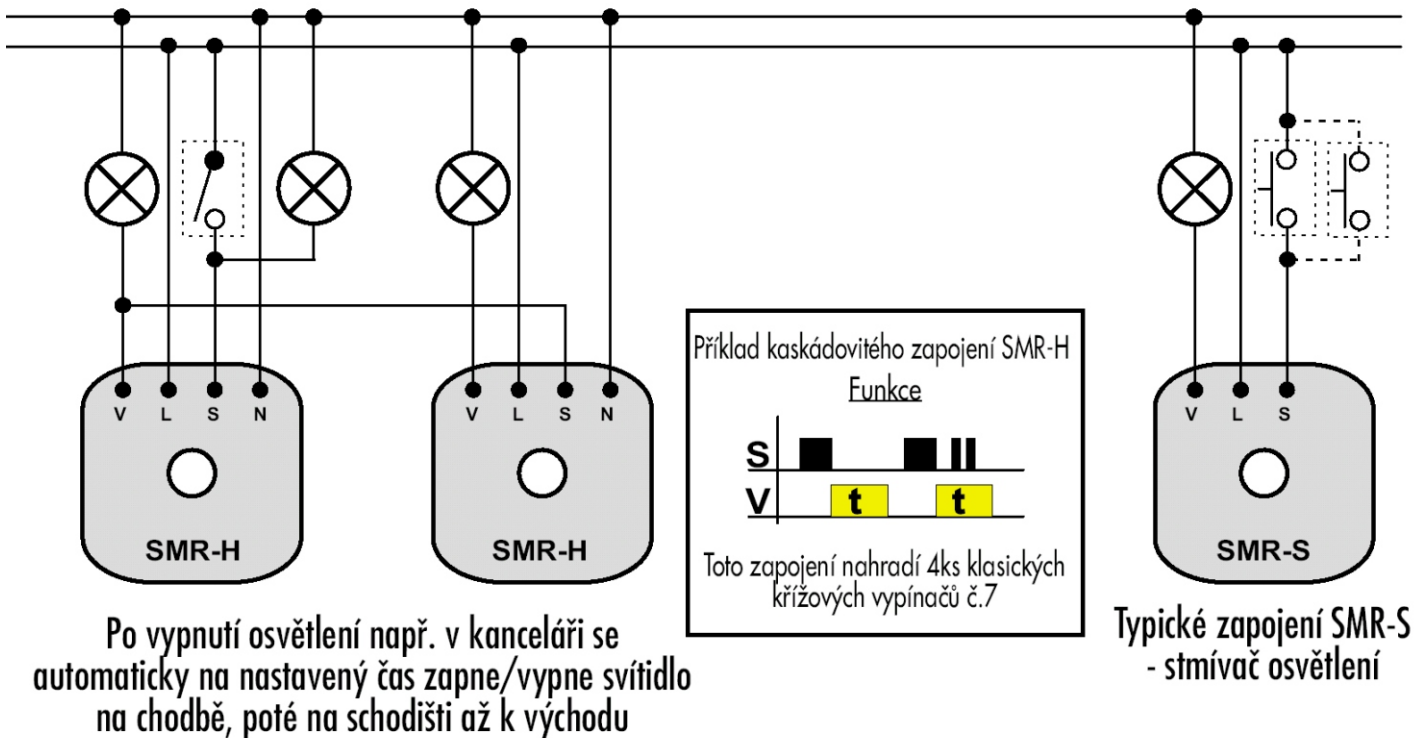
V L S N

SMR-H

V L S N

SMR-H

Příklad kaskádovitého zapojení SMR-H

Funkce

S

V

t

t

Toto zapojení nahradí 4ks klasických křížových vypínačů č.7

V L S

SMR-S

Po vypnutí osvětlení např. v kanceláři se automaticky na nastavený čas zapne/vypne svítidlo na chodbě, poté na schodišti až k východu

Typické zapojení SMR-S - stmívač osvětlení